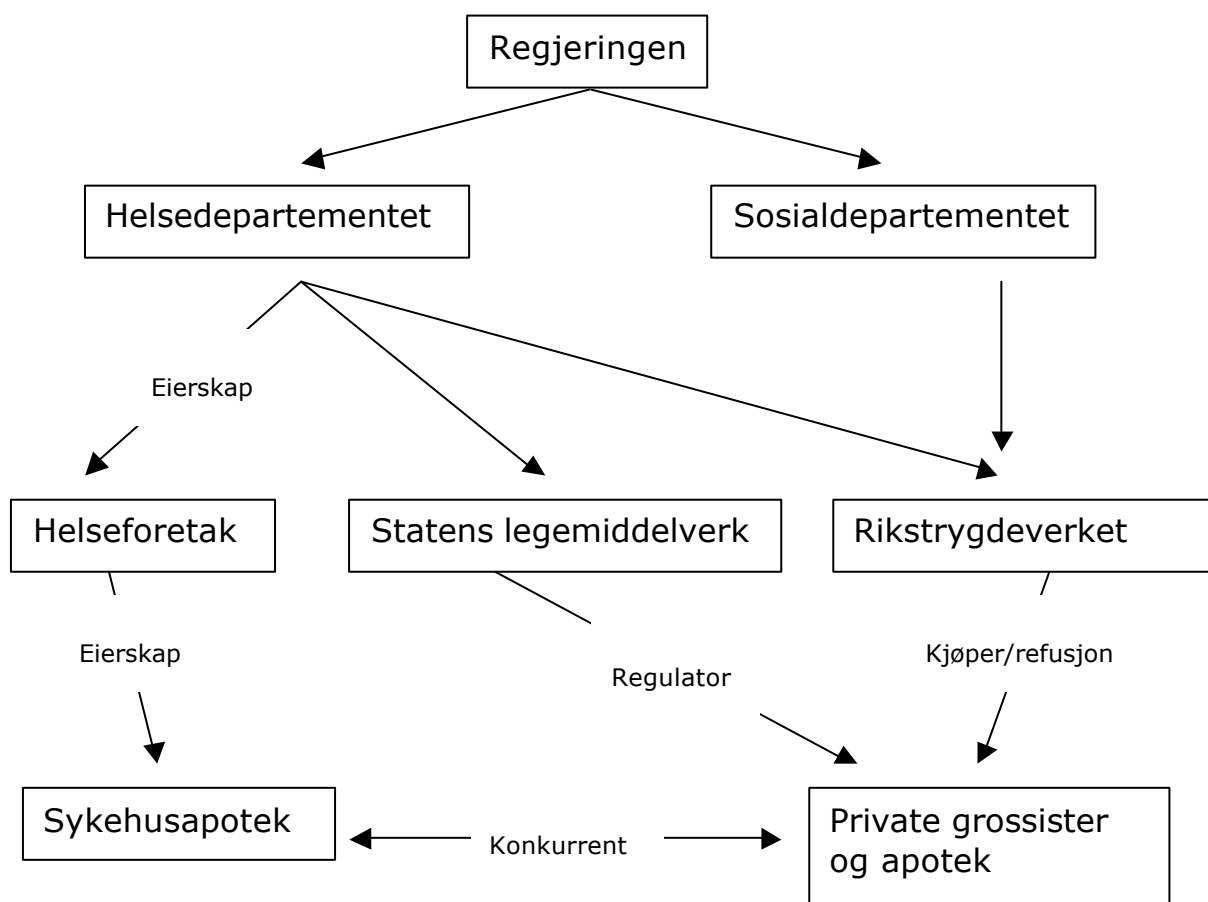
Regjeringen

Helsedepartementet

Sosialdepartementet

Eierskap

Helseforetak

Statens legemiddelverk

Rikstrygdeverket

Eierskap

Regulator

Kjøper/refusjon

Sykehusapotek

Konkurrent

Private grossister og apotek